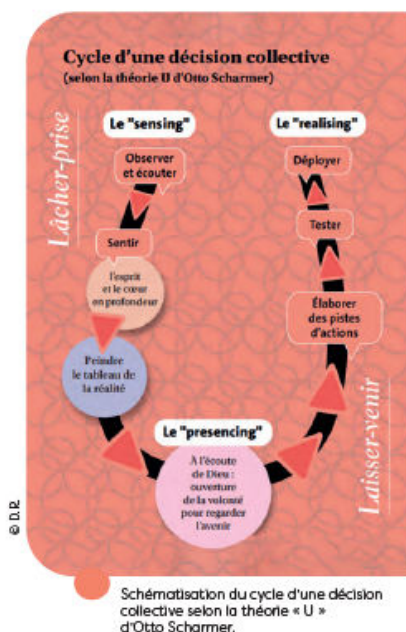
Cycle d'une décision collective
(selon la théorie U d'Otto Scharmer)

Lâcher-prise

Le "sensing"

Observer et écouter

Sentir

l'esprit et le cœur en profondeur

Peindre le tableau de la réalité

Le "presencing"

À l'écoute de Dieu : ouverture de la volonté pour regarder l'avenir

Le "realising"

Déployer

Tester

Élaborer des pistes d'actions

Laisser-venir

© D.R.

Schématisation du cycle d'une décision collective selon la théorie « U » d'Otto Scharmer.